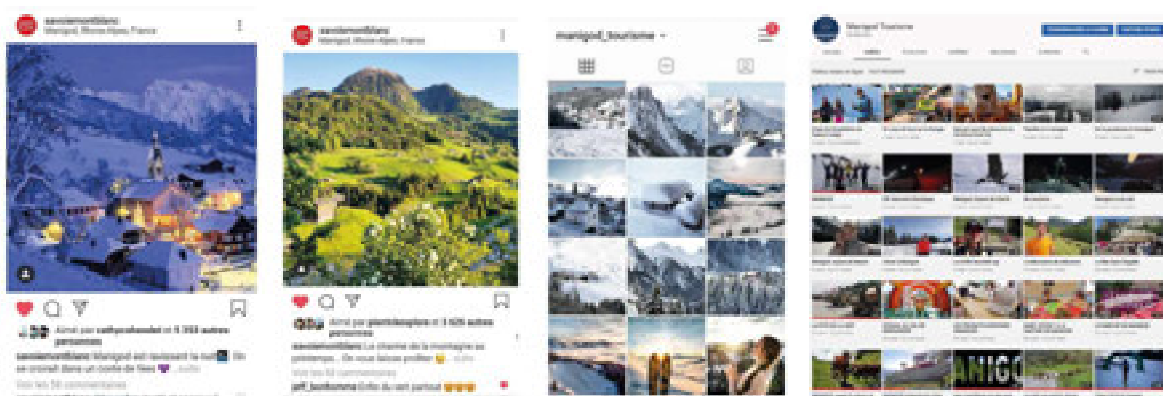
savoiemontblanc
Manigod, Rhône-Alpes, France

Aimé par cathycaifondel et 5 355 autres personnes
savoiemontblanc Manigod est ravissant la nuit. On se croirait dans un conte de fées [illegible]
Voir les 56 commentaires

savoiemontblanc
Manigod, Rhône-Alpes, France

Aimé par pierrickexplore et 3 626 autres personnes
savoiemontblanc Le charme de la montagne au printemps... On vous laisse profiter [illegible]
Voir les 62 commentaires
jeff_bonhomme Enfin du vert partout

manigod_tourisme

Manigod Tourisme

AMIGO